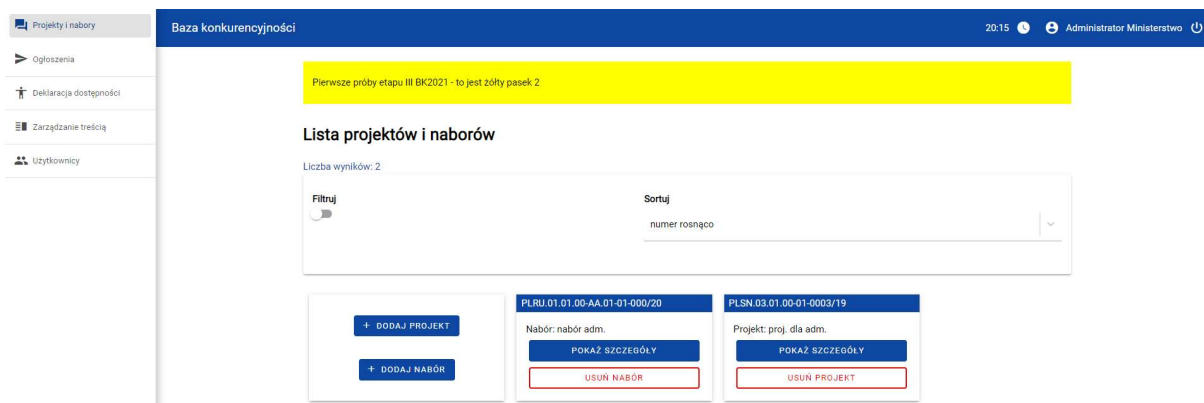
Projekty i nabory
Ogłoszenia
Deklaracja dostępności
Zarządzanie treścią
Użytkownicy

Baza konkurencyjności
20:15
Administrator Ministerstwo

Pierwsze próby etapu III BK2021 - to jest żółty pasek 2

Lista projektów i naborów

Liczba wyników: 2

Filtruj

Sortuj
numer rosnąco

+ DODAJ PROJEKT
+ DODAJ NABÓR

PLRU.01.01.00-AA.01-01-000/20
Nabór: nabór adm.
POKAŻ SZCZEGÓŁY
USUŃ NABÓR

PLSN.03.01.00-01-0003/19
Projekt: proj. dla adm.
POKAŻ SZCZEGÓŁY
USUŃ PROJEKT